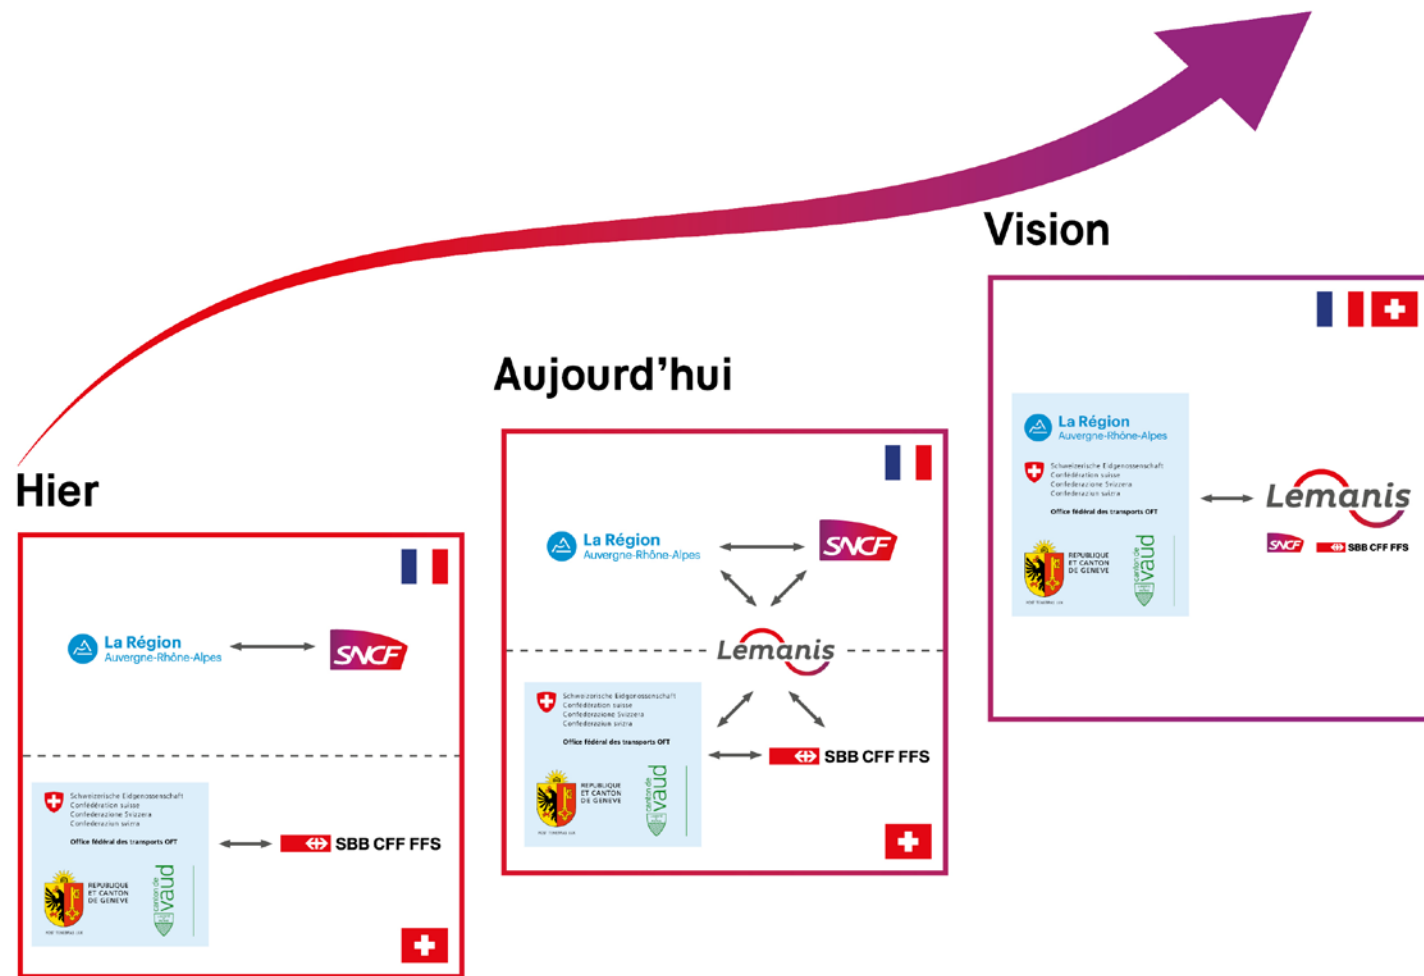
Vision

Aujourd'hui

Hier

La Région
Auvergne-Rhône-Alpes

SNCF

Schweizerische Eidgenossenschaft
Confédération suisse
Confederazione Svizzera
Confederaziun svizra

Office fédéral des transports OFT

SBB CFF FFS

REPUBLIQUE ET CANTON DE GENEVE

canton de vaud

La Région
Auvergne-Rhône-Alpes

SNCF

Lémanis

Schweizerische Eidgenossenschaft
Confédération suisse
Confederazione Svizzera
Confederaziun svizra

Office fédéral des transports OFT

SBB CFF FFS

REPUBLIQUE ET CANTON DE GENEVE

canton de vaud

La Région
Auvergne-Rhône-Alpes

Schweizerische Eidgenossenschaft
Confédération suisse
Confederazione Svizzera
Confederaziun svizra

Office fédéral des transports OFT

REPUBLIQUE ET CANTON DE GENEVE

canton de vaud

Lémanis

SNCF

SBB CFF FFS